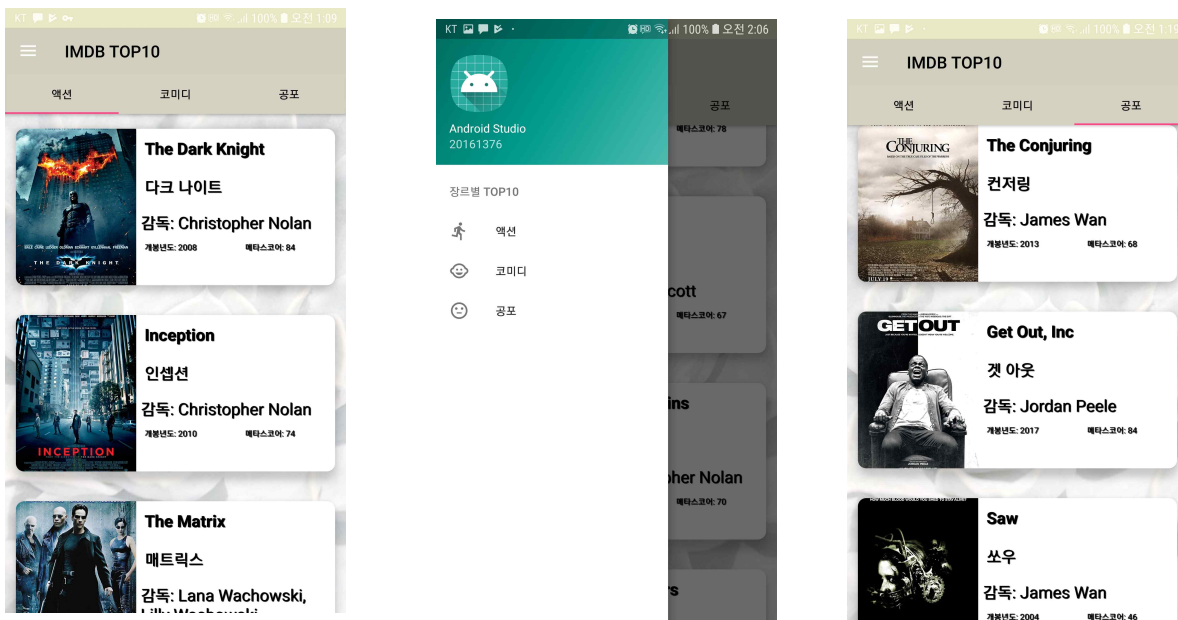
KT 100% 오전 1:09

IMDB TOP10

액션 코미디 공포

The Dark Knight

다크 나이트

감독: Christopher Nolan

개봉년도: 2008 메타스코어: 84

Inception

인셉션

감독: Christopher Nolan

개봉년도: 2010 메타스코어: 74

INCEPTION

The Matrix

매트릭스

감독: Lana Wachowski, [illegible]

KT 100% 오전 2:06

Android Studio
20161376

장르별 TOP10

액션

코미디

공포

공포

메타스코어: 78

cott

메타스코어: 67

ins

pher Nolan

메타스코어: 70

s

KT 100% 오전 1:19

IMDB TOP10

액션 코미디 공포

THE CONJURING

The Conjuring

컨저링

감독: James Wan

개봉년도: 2013 메타스코어: 68

GET OUT

Get Out, Inc

겟 아웃

감독: Jordan Peele

개봉년도: 2017 메타스코어: 84

Saw

쏘우

감독: James Wan

개봉년도: 2004 메타스코어: 46